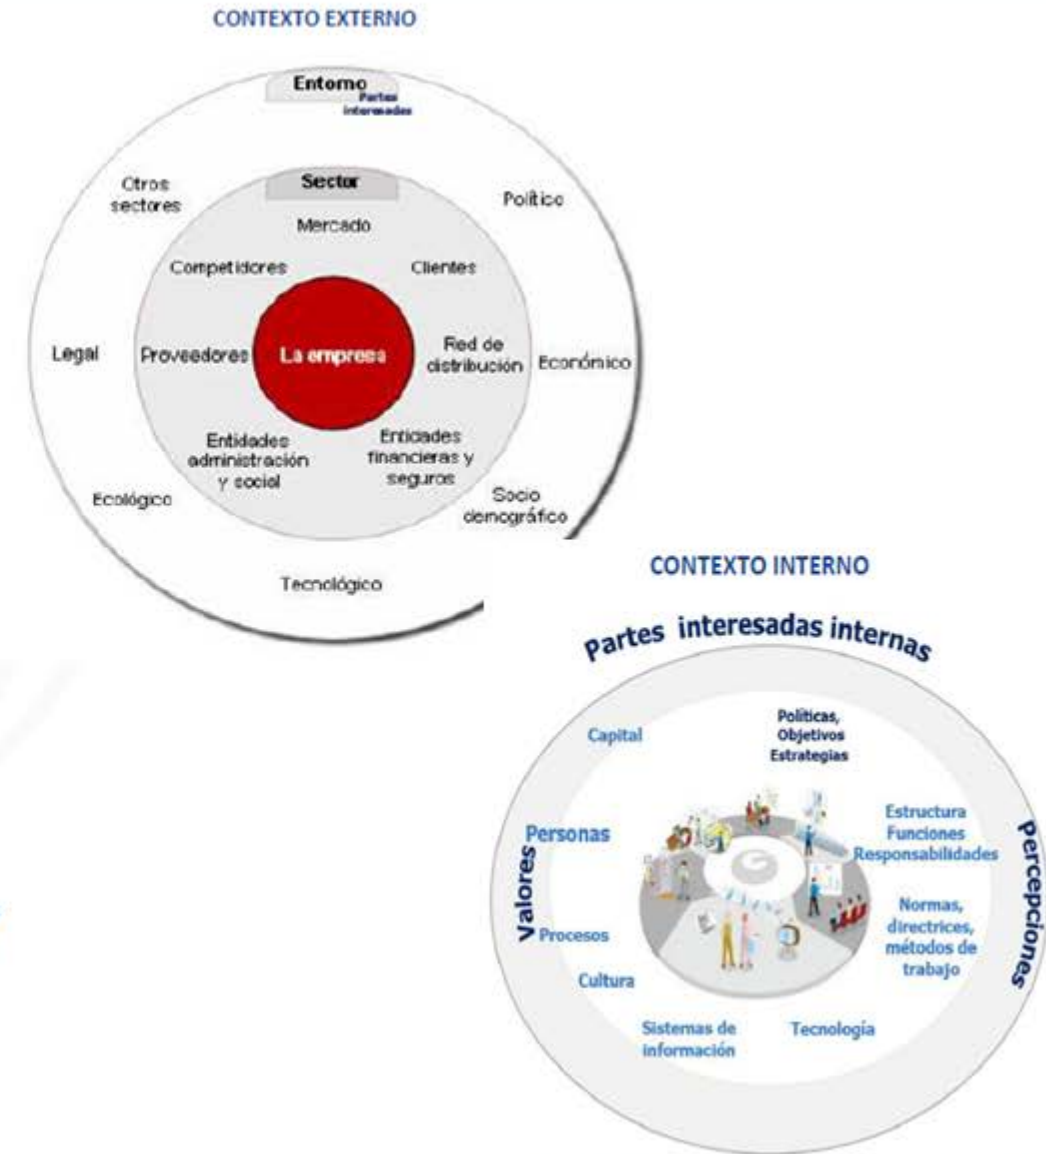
CONTEXTO EXTERNO

Entorno
Partes interesadas

Otros sectores

Político

Sector

Mercado

Competidores

Clientes

Legal

Proveedores

La empresa

Red de distribución

Económico

Entidades administración y social

Entidades financieras y seguros

Ecológico

Socio demográfico

Tecnológico

CONTEXTO INTERNO

Partes interesadas internas

Capital

Políticas, Objetivos Estrategias

Estructura Funciones Responsabilidades

Personas

Valores

Percepciones

Procesos

Normas, directrices, métodos de trabajo

Cultura

Sistemas de información

Tecnología